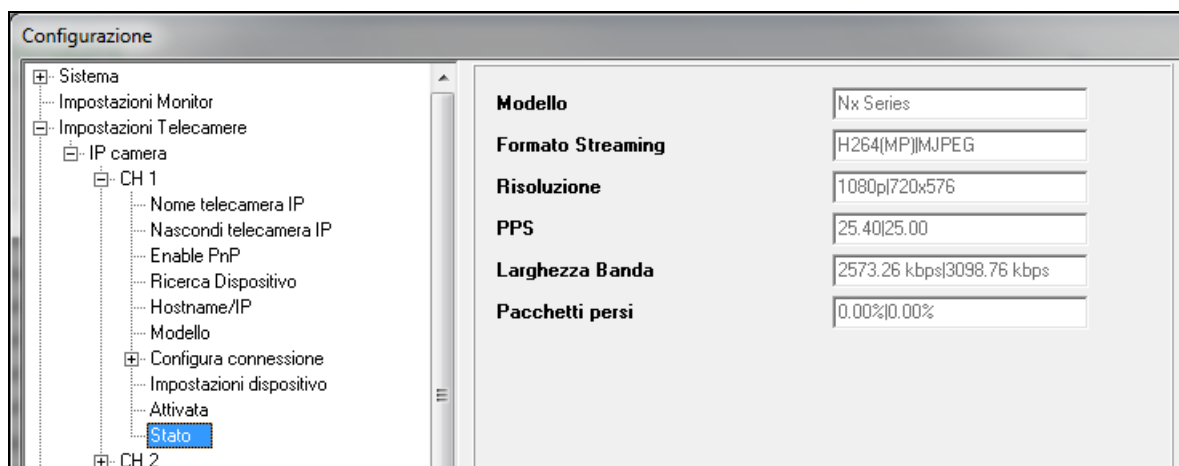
Configurazione

Sistema
Impostazioni Monitor
Impostazioni Telecamere
IP camera
CH 1
Nome telecamera IP
Nascondi telecamera IP
Enable PnP
Ricerca Dispositivo
Hostname/IP
Modello
Configura connessione
Impostazioni dispositivo
Attivata
Stato
CH 2

| | |
|---|---|
| Modello | Nx Series |
| Formato Streaming | H264(MP)\|MJPEG |
| Risoluzione | 1080p\|720x576 |
| PPS | 25.40\|25.00 |
| Larghezza Banda | 2573.26 kbps\|3098.76 kbps |
| Pacchetti persi | 0.00%\|0.00% |